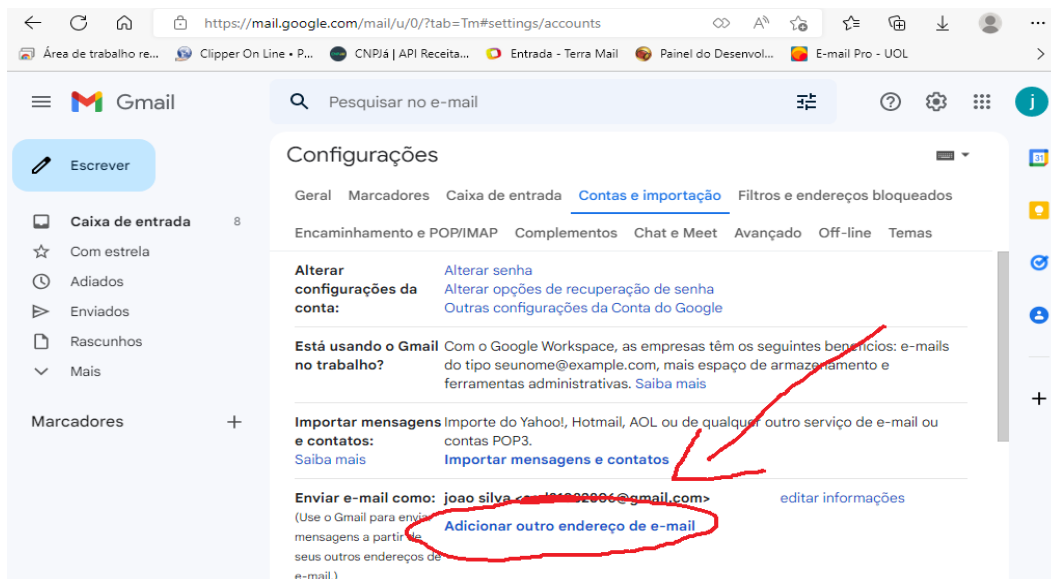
https://mail.google.com/mail/u/0/?tab=Tm#settings/accounts

Área de trabalho re... Clipper On Line • P... CNPJá | API Receita... Entrada - Terra Mail Painel do Desenvol... E-mail Pro - UOL

Gmail

Pesquisar no e-mail

j

Escrever

Caixa de entrada 8
Com estrela
Adiados
Enviados
Rascunhos
Mais

Marcadores +

Configurações

Geral Marcadores Caixa de entrada Contas e importação Filtros e endereços bloqueados

Encaminhamento e POP/IMAP Complementos Chat e Meet Avançado Off-line Temas

Alterar configurações da conta:
Alterar senha
Alterar opções de recuperação de senha
Outras configurações da Conta do Google

Está usando o Gmail no trabalho?
Com o Google Workspace, as empresas têm os seguintes benefícios: e-mails do tipo seunome@example.com, mais espaço de armazenamento e ferramentas administrativas. Saiba mais

Importar mensagens e contatos:
Saiba mais
Importe do Yahoo!, Hotmail, AOL ou de qualquer outro serviço de e-mail ou contas POP3.
Importar mensagens e contatos

Enviar e-mail como:
(Use o Gmail para enviar mensagens a partir de seus outros endereços de e-mail.)
joao silva <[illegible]@gmail.com>
editar informações
Adicionar outro endereço de e-mail